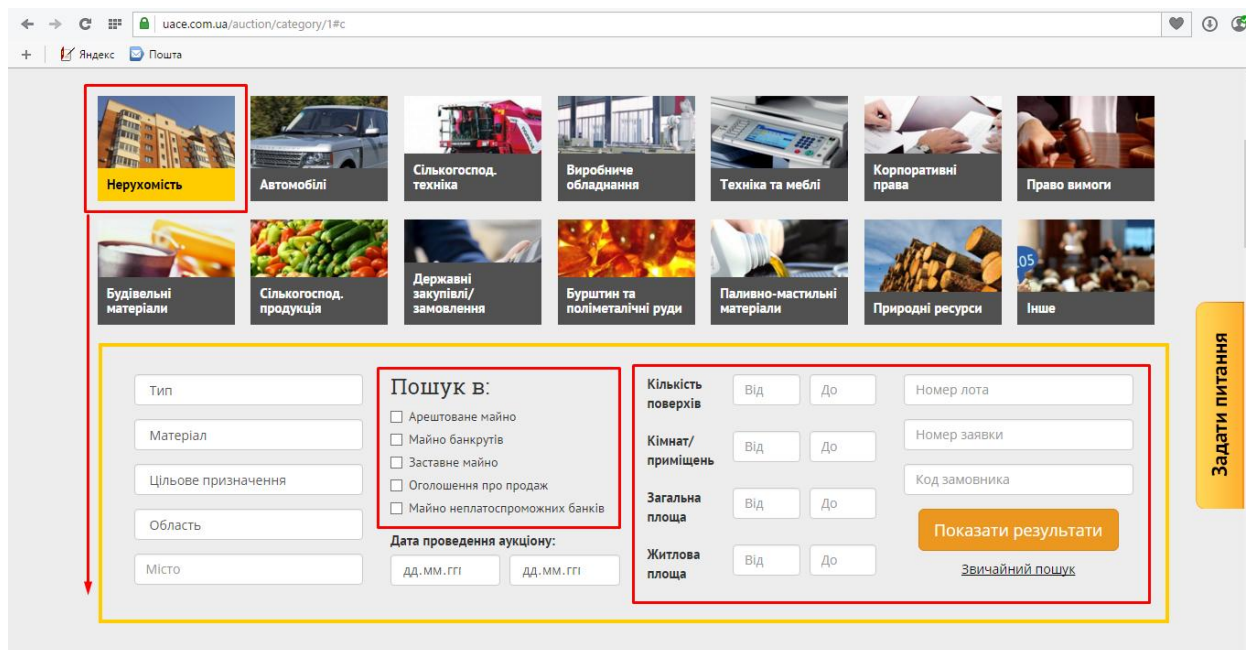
uace.com.ua/auction/category/1#c

Яндекс Пошта

Нерухомість

Автомобілі

Сільськогосп. техніка

Виробниче обладнання

Техніка та меблі

Корпоративні права

Право вимоги

Будівельні матеріали

Сільськогосп. продукція

Державні закупівлі/ замовлення

Бурштин та поліметалічні руди

Паливно-мастильні матеріали

Природні ресурси

Інше

Задати питання

Тип

Матеріал

Цільове призначення

Область

Місто

Пошук в:

Арештоване майно

Майно банкрутів

Заставне майно

Оголошення про продаж

Майно неплатоспроможних банків

Дата проведення аукціону:

дд.мм.ггі

дд.мм.ггі

Кількість поверхів

Від

До

Кімнат/ приміщень

Від

До

Загальна площа

Від

До

Житлова площа

Від

До

Номер лота

Номер заявки

Код замовника

Показати результати

Звичайний пошук